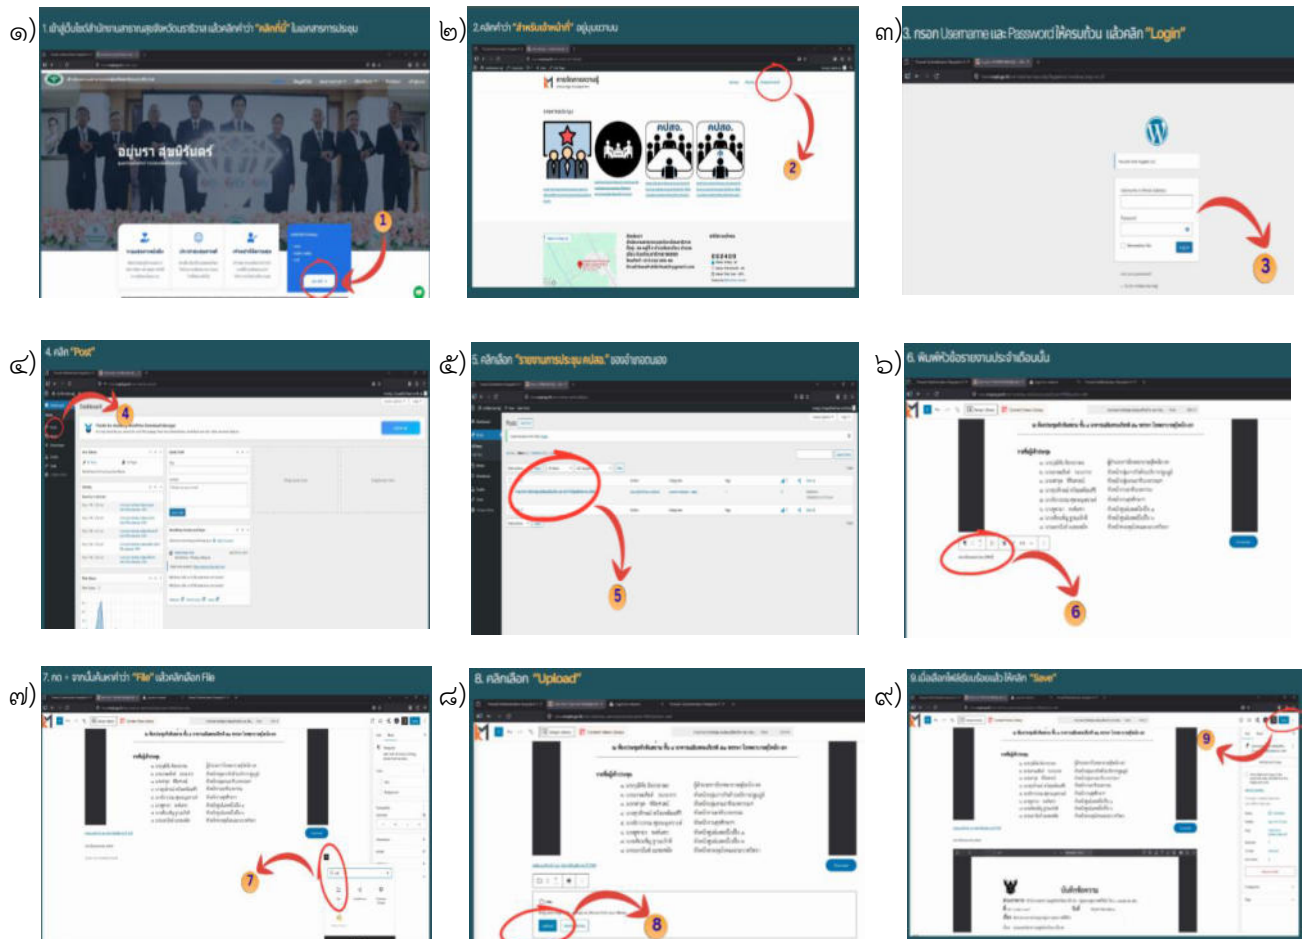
๑) 1. เข้าสู่เว็บไซต์สำนักงานสาธารณสุขจังหวัดบุรีรัมย์ แล้วคลิกคำว่า "คลิกที่นี่" ในเอกสารการประชุม

อนุพรา สุพนิรันดร์

1

๒) 2.คลิกคำว่า "สำหรับเจ้าหน้าที่" อยู่มุมขวาบน

คปสอ.

คปสอ.

2

๓) 3. กรอก Username และ Password ให้ครบถ้วน แล้วคลิก "Login"

3

๔) 4. คลิก "Post"

4

๕) 5. คลิกเลือก "รายงานการประชุม คปสอ." ของอำเภอตนเอง

5

๖) 6. พิมพ์หัวข้อรายงานประจำเดือนนั้น

6

๗) 7. กด + จากนั้นค้นหาคำว่า "File" แล้วคลิกเลือก File

7

๘) 8. คลิกเลือก "Upload"

8

๙) 9.เมื่อเลือกไฟล์เรียบร้อยแล้ว ให้กด "Save"

9

บันทึกข้อความ